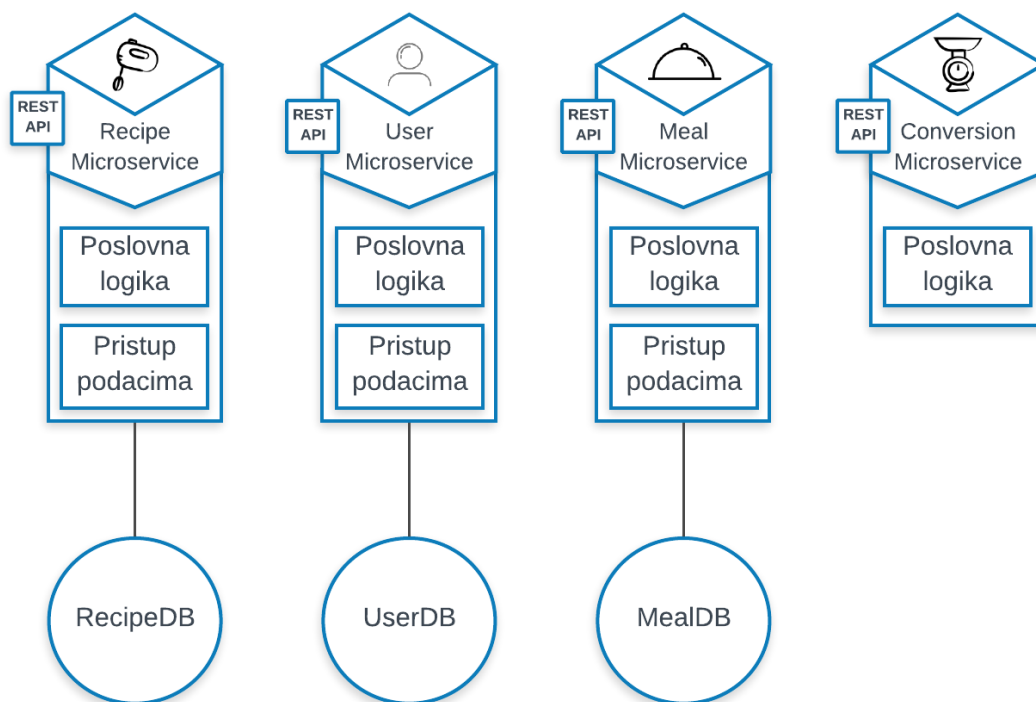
REST API

Recipe Microservice

Poslovna logika

Pristup podacima

RecipeDB

REST API

User Microservice

Poslovna logika

Pristup podacima

UserDB

REST API

Meal Microservice

Poslovna logika

Pristup podacima

MealDB

REST API

Conversion Microservice

Poslovna logika